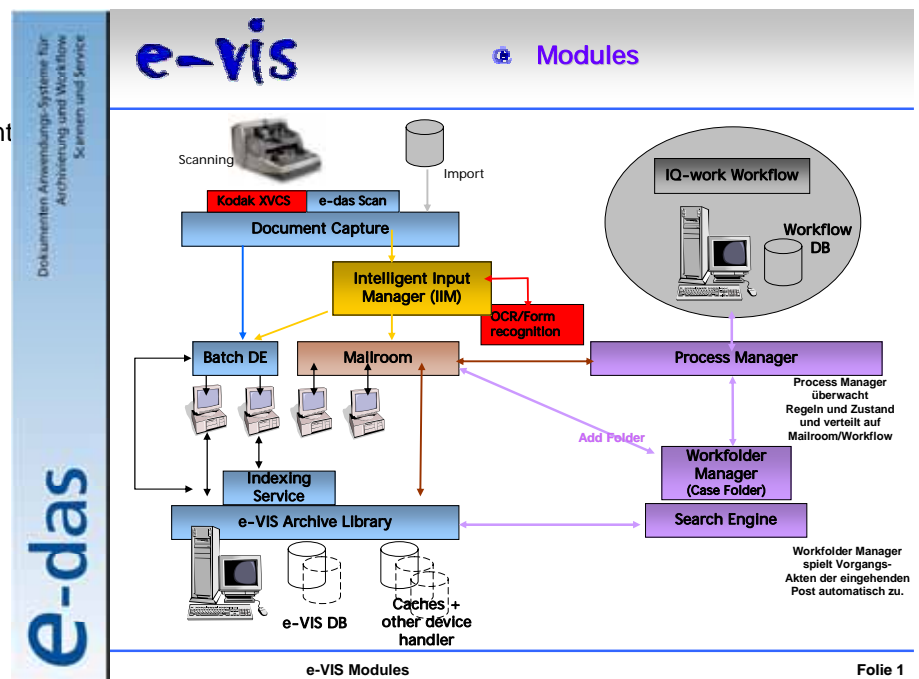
Dokumenten Anwendungs-Systeme für Archivierung und Workflow Scannen und Service

nt

e-das

e-vis

Modules

Scanning

Import

Kodak XVCS

e-das Scan

Document Capture

Intelligent Input Manager (IIM)

OCR/Form recognition

IQ-work Workflow

Workflow DB

Batch DE

Mailroom

Process Manager

Process Manager überwacht Regeln und Zustand und verteilt auf Mailroom/Workflow

Add Folder

Workfolder Manager (Case Folder)

Indexing Service

e-VIS Archive Library

Search Engine

Workfolder Manager spielt Vorgangs-Akten der eingehenden Post automatisch zu.

e-VIS DB

Caches + other device handler

e-VIS Modules

Folie 1